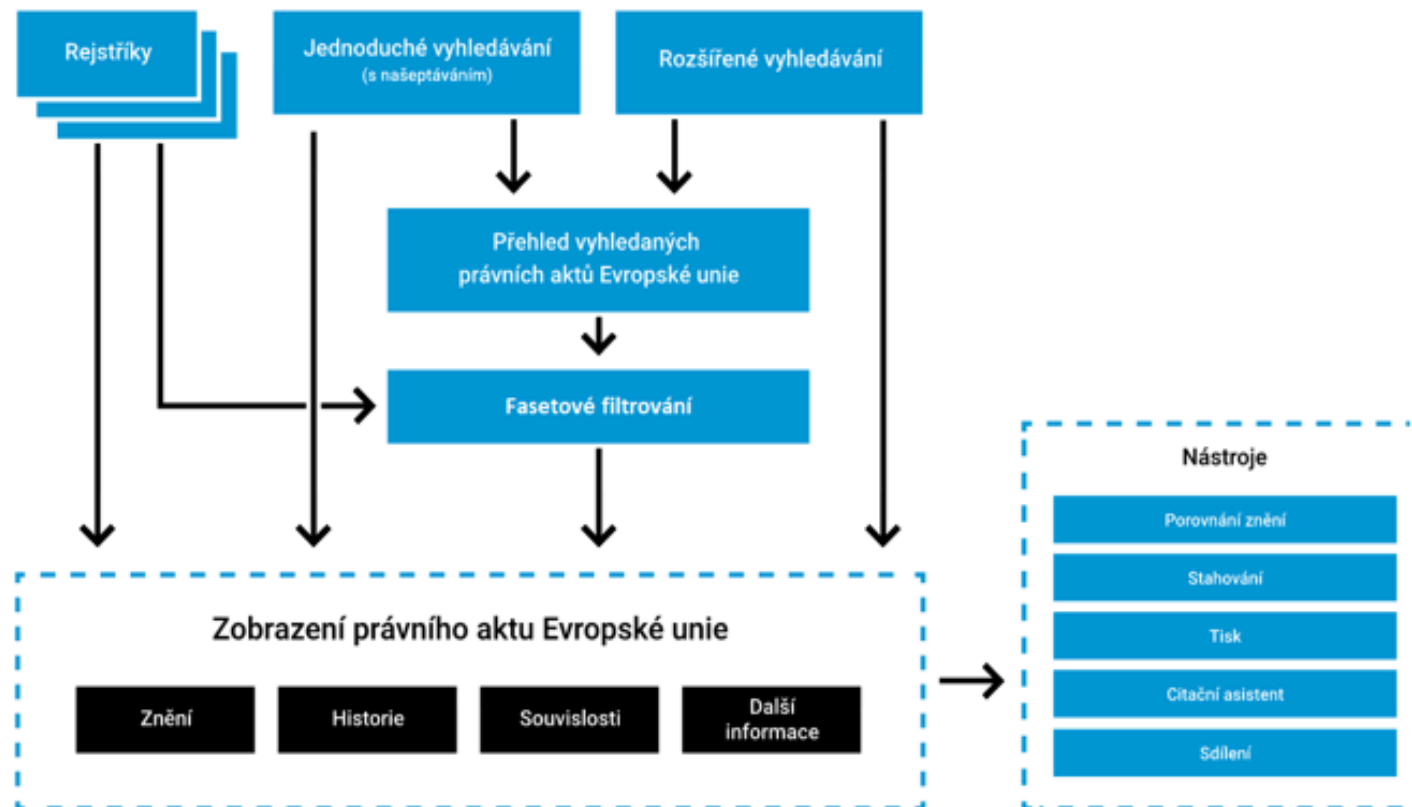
Rejstříky

Jednoduché vyhledávání
(s našeptáváním)

Rozšířené vyhledávání

Přehled vyhledaných právních aktů Evropské unie

Fasetové filtrování

Zobrazení právního aktu Evropské unie

Znění

Historie

Souvislosti

Další informace

Nástroje

Porovnání znění

Stahování

Tisk

Citační asistent

Sdílení